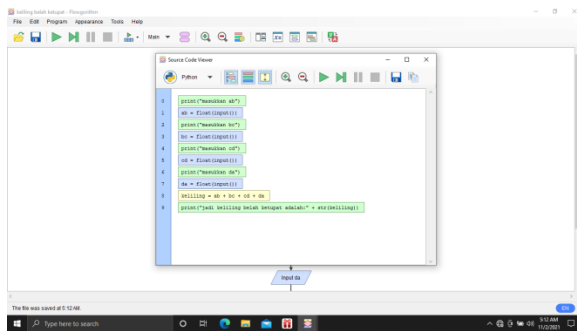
keliling belah ketupat - Flowgorithm

File Edit Program Appearance Tools Help

Main

Source Code Viewer

Python

0 print("masukkan ab")
1 ab = float(input())
2 print("masukkan bc")
3 bc = float(input())
4 print("masukkan cd")
5 cd = float(input())
6 print("masukkan da")
7 da = float(input())
8 keliling = ab + bc + cd + da
9 print("jadi keliling belah ketupat adalah:" + str(keliling))

input da

The file was saved at 5:12 AM.

EN

Type here to search

5:12 AM
11/2/2021